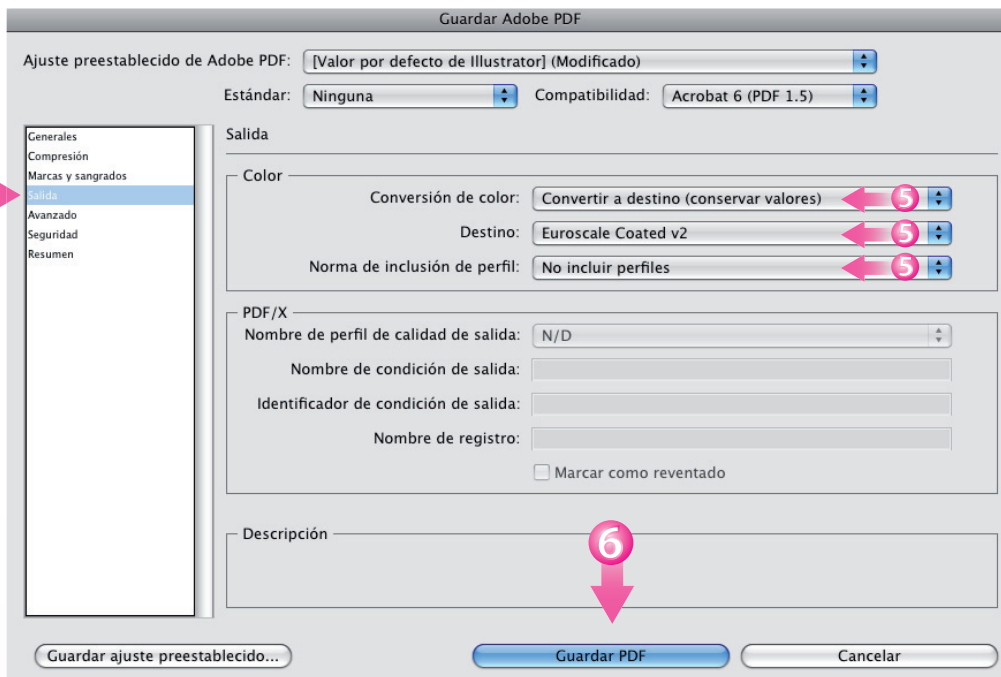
Guardar Adobe PDF

Ajuste preestablecido de Adobe PDF: [Valor por defecto de Illustrator] (Modificado)

Estándar: Ninguna Compatibilidad: Acrobat 6 (PDF 1.5)

Generales
Compresión
Marcas y sangrados
Salida
Avanzado
Seguridad
Resumen

Salida

Color

Conversión de color: Convertir a destino (conservar valores) 5

Destino: Euroscale Coated v2 5

Norma de inclusión de perfil: No incluir perfiles 5

PDF/X

Nombre de perfil de calidad de salida: N/D

Nombre de condición de salida:

Identificador de condición de salida:

Nombre de registro:

Marcar como reventado

Descripción

6

Guardar ajuste preestablecido...

Guardar PDF

Cancelar